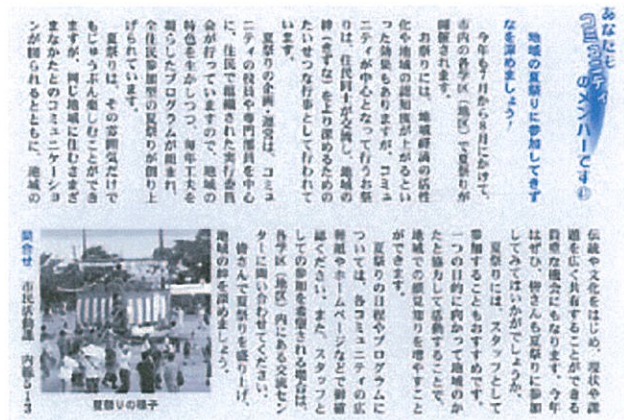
あなたもコミュニティのメンバーです⑥

地域の夏祭りに参加してきずなを深めましょう！

今年も7月から8月にかけて、市内の各学区（地区）で夏祭りが開催されます。

お祭りには、地域経済の活性化や地域の認知度が上がるといった効果もありますが、コミュニティが中心となって行うお祭りは、住民同士が交流し、地域の絆（きずな）をより深めるためのたいせつな行事として行われています。

夏祭りの企画・運営は、コミュニティの役員や専門部員を中心に、住民で組織された実行委員会が行っていますので、地域の特色を生かしつつ、毎年工夫を凝らしたプログラムが組まれ、全住民参加型の夏祭りが創り上げられています。

夏祭りは、その雰囲気だけでもじゅうぶん楽しむことができますが、同じ地域に住むさまざまなかたとのコミュニケーションが図れるとともに、地域の伝統や文化をはじめ、現状や課題を広く共有することができる貴重な機会にもなります。今年はぜひ、皆さんも夏祭りに参加してみてはいかがでしょうか。

夏祭りには、スタッフとして参加することもおすすめです。一つの目的に向かって地域のかたと協力して活動することで、地域での顔見知りを増やすことができます。

夏祭りの日程やプログラムについては、各コミュニティの広報紙やホームページなどで御確認ください。また、スタッフとしての参加を希望される場合は、各学区（地区）内にある交流センターに問い合わせてください。

皆さんで夏祭りを盛り上げ、地域の絆を深めましょう。

夏祭りの様子

問合せ　市民活動課　内線5-13